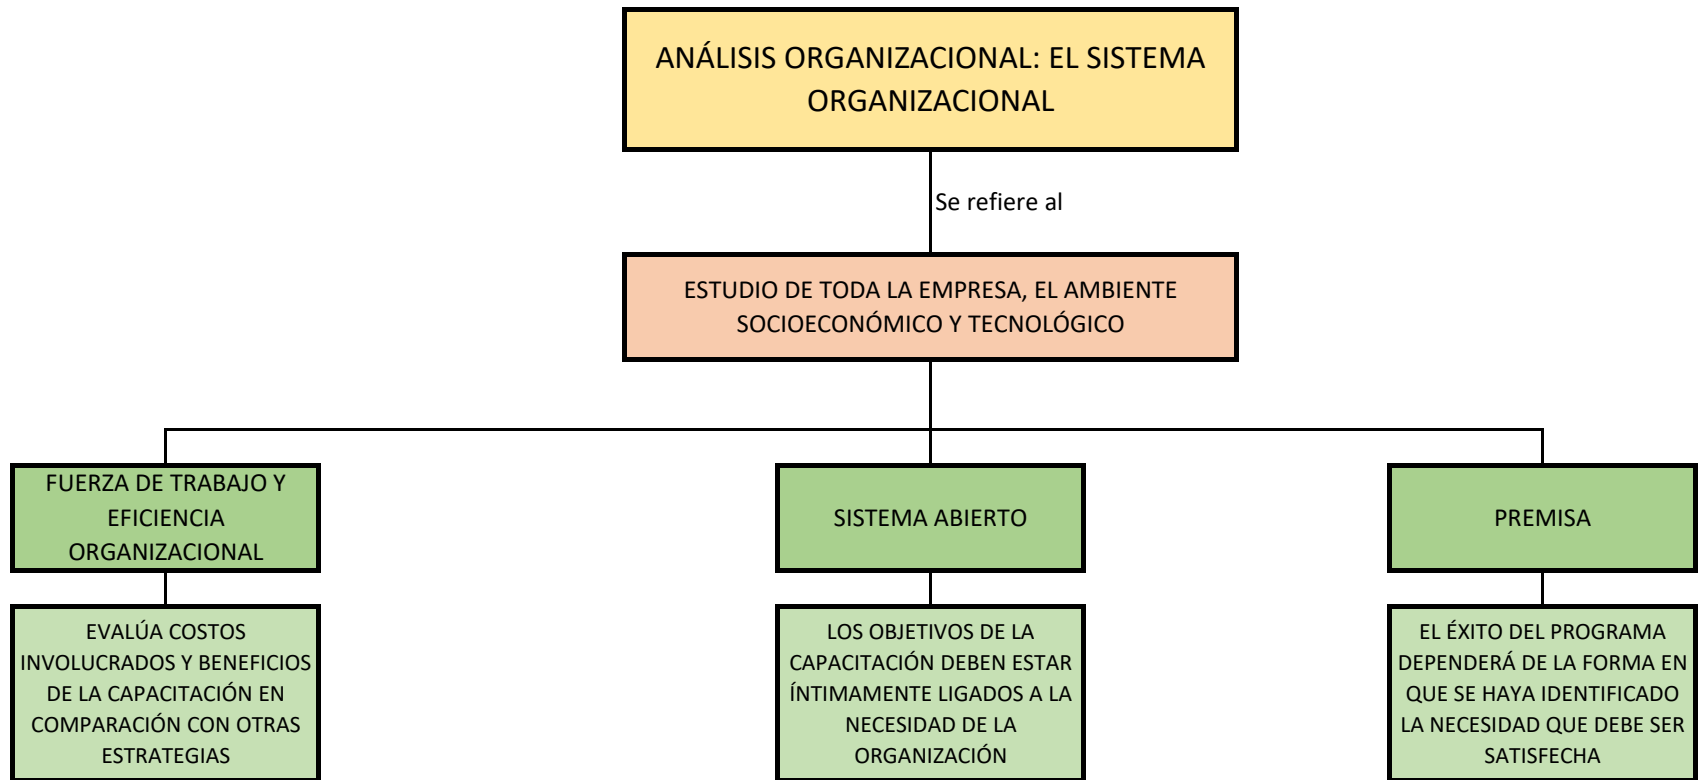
ANÁLISIS ORGANIZACIONAL: EL SISTEMA ORGANIZACIONAL

Se refiere al

ESTUDIO DE TODA LA EMPRESA, EL AMBIENTE SOCIOECONÓMICO Y TECNOLÓGICO

FUERZA DE TRABAJO Y EFICIENCIA ORGANIZACIONAL

EVALÚA COSTOS INVOLUCRADOS Y BENEFICIOS DE LA CAPACITACIÓN EN COMPARACIÓN CON OTRAS ESTRATEGIAS

SISTEMA ABIERTO

LOS OBJETIVOS DE LA CAPACITACIÓN DEBEN ESTAR ÍNTIMAMENTE LIGADOS A LA NECESIDAD DE LA ORGANIZACIÓN

PREMISA

EL ÉXITO DEL PROGRAMA DEPENDERÁ DE LA FORMA EN QUE SE HAYA IDENTIFICADO LA NECESIDAD QUE DEBE SER SATISFECHA